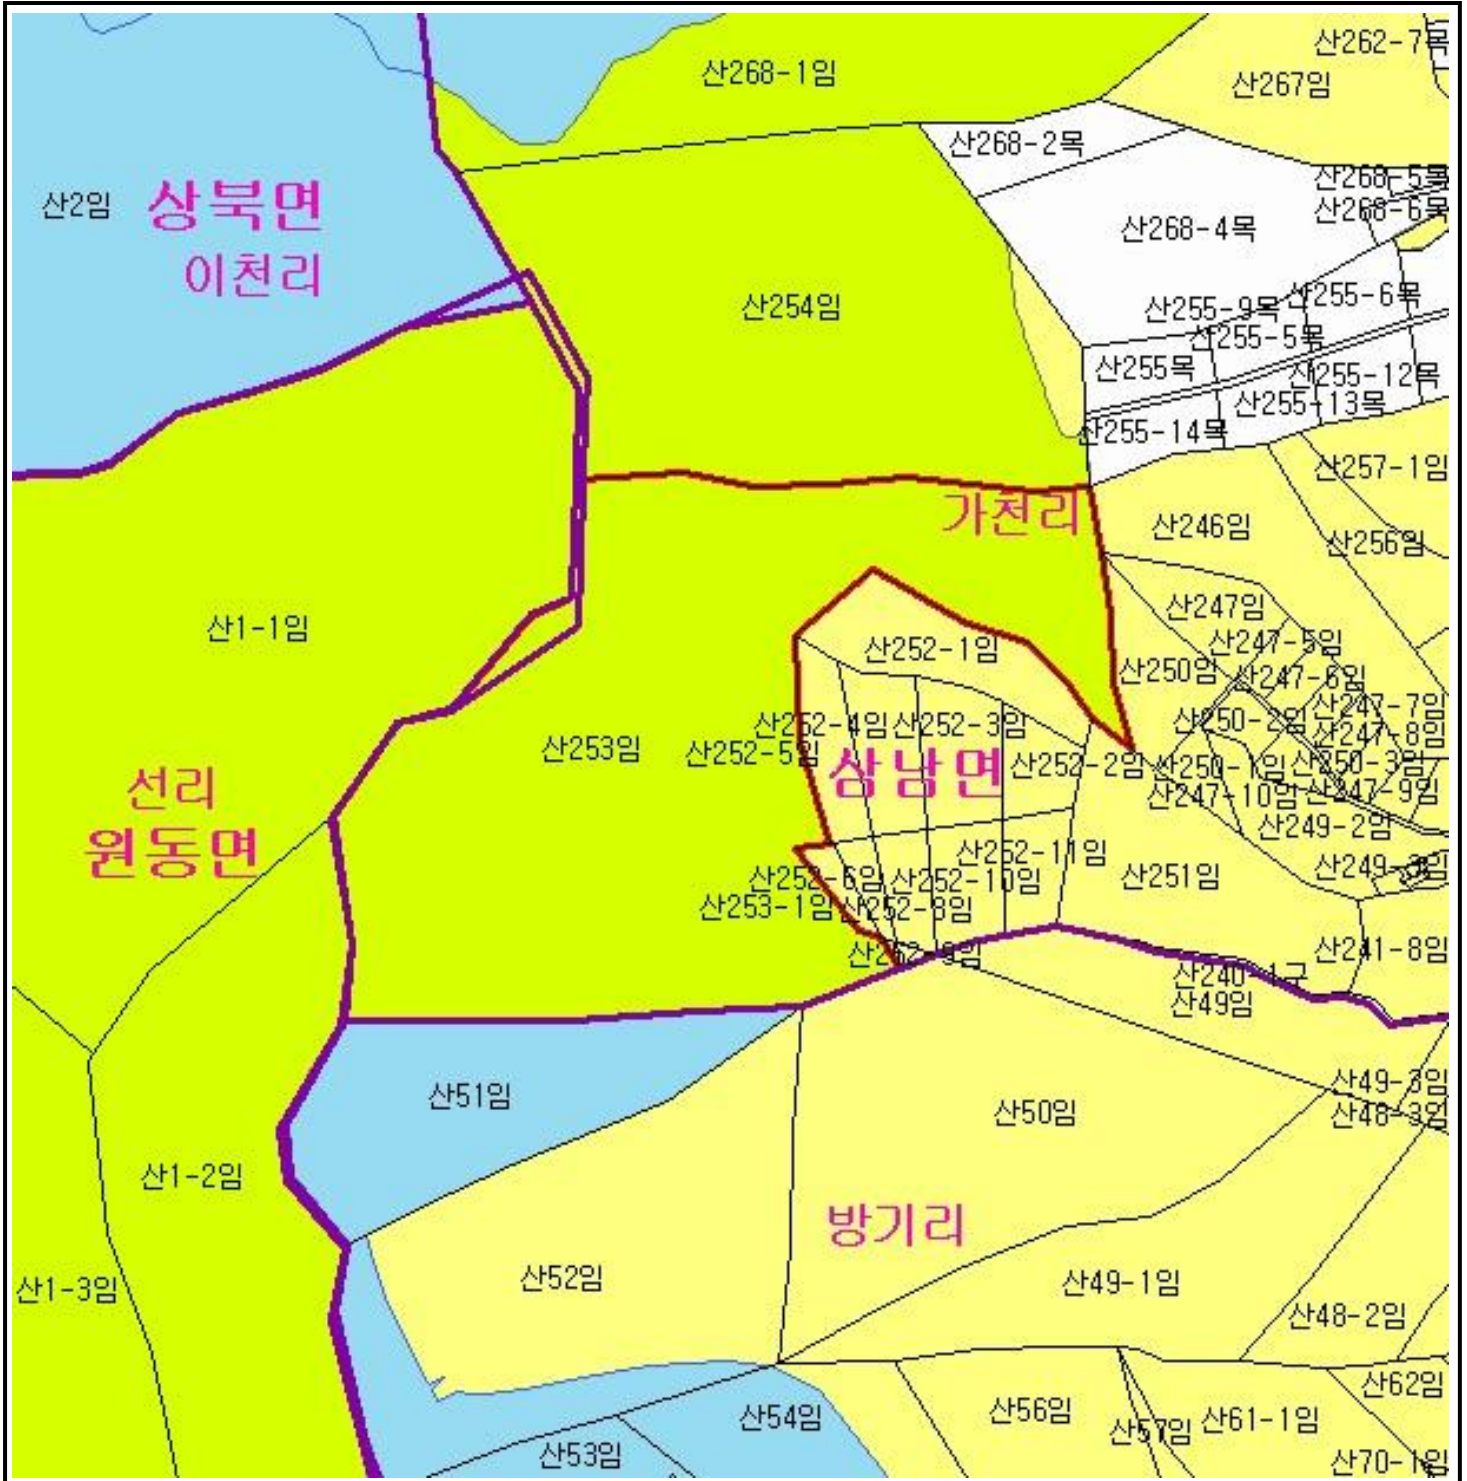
산262-7목
산268-1임
산267임
산268-2목
산2임
상북면
이천리
산268-5목
산268-6목
산268-4목
산254임
산255-9목
산255-6목
산255-5목
산255목
산255-12목
산255-13목
산255-14목
산257-1임
가천리
산246임
산256임
산1-1임
산247임
산247-5임
산252-1임
산250임
산247-6임
산247-7임
산252-4임
산252-3임
산250-2임
산247-8임
산253임
산252-5임
상남면
산252-2임
산250-1임
산250-3임
선리
산247-10임
산247-9임
원동면
산249-2임
산252-11임
산251임
산249-3임
산252-6임
산252-10임
산253-1임
산252-8임
산252-9임
산241-8임
산240-1구
산49임
산51임
산49-3임
산50임
산48-3임
산1-2임
방기리
산52임
산49-1임
산1-3임
산48-2임
산62임
산54임
산56임
산57임
산61-1임
산53임
산70-1임